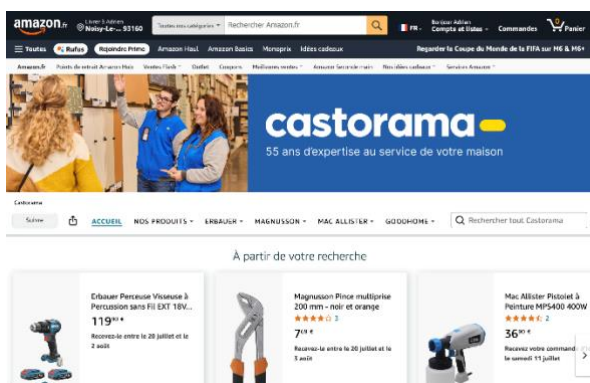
amazon.fr Livrer à Adrien Noisy-Le... 93160 Toutes nos catégories Rechercher Amazon.fr FR Bonjour Adrien Compte et listes Commandes 0 Panier

Toutes Rufus Rejoindre Prime Amazon Haul Amazon Basics Monoprix Idées cadeaux Regarder la Coupe du Monde de la FIFA sur M6 & M6+

Amazon.fr Points de retrait Amazon Hub Ventes Flash Outlet Coupons Meilleures ventes Amazon Seconde main Nos idées cadeaux Services Amazon

castorama

55 ans d'expertise au service de votre maison

Castorama

Suivre ACCUEIL NOS PRODUITS ERBAUER MAGNUSSON MAC ALLISTER GOODHOME Rechercher tout Castorama

À partir de votre recherche

Erbauer Perceuse Visseuse à Percussion sans Fil EXT 18V...
119,90 €
Recevez-le entre le 20 juillet et le 2 août

Magnusson Pince multiprise 200 mm - noir et orange
3
7,19 €
Recevez-le entre le 20 juillet et le 3 août

Mac Allister Pistolet à Peinture MP5400 400W
2
36,90 €
Recevez votre commande le samedi 11 juillet